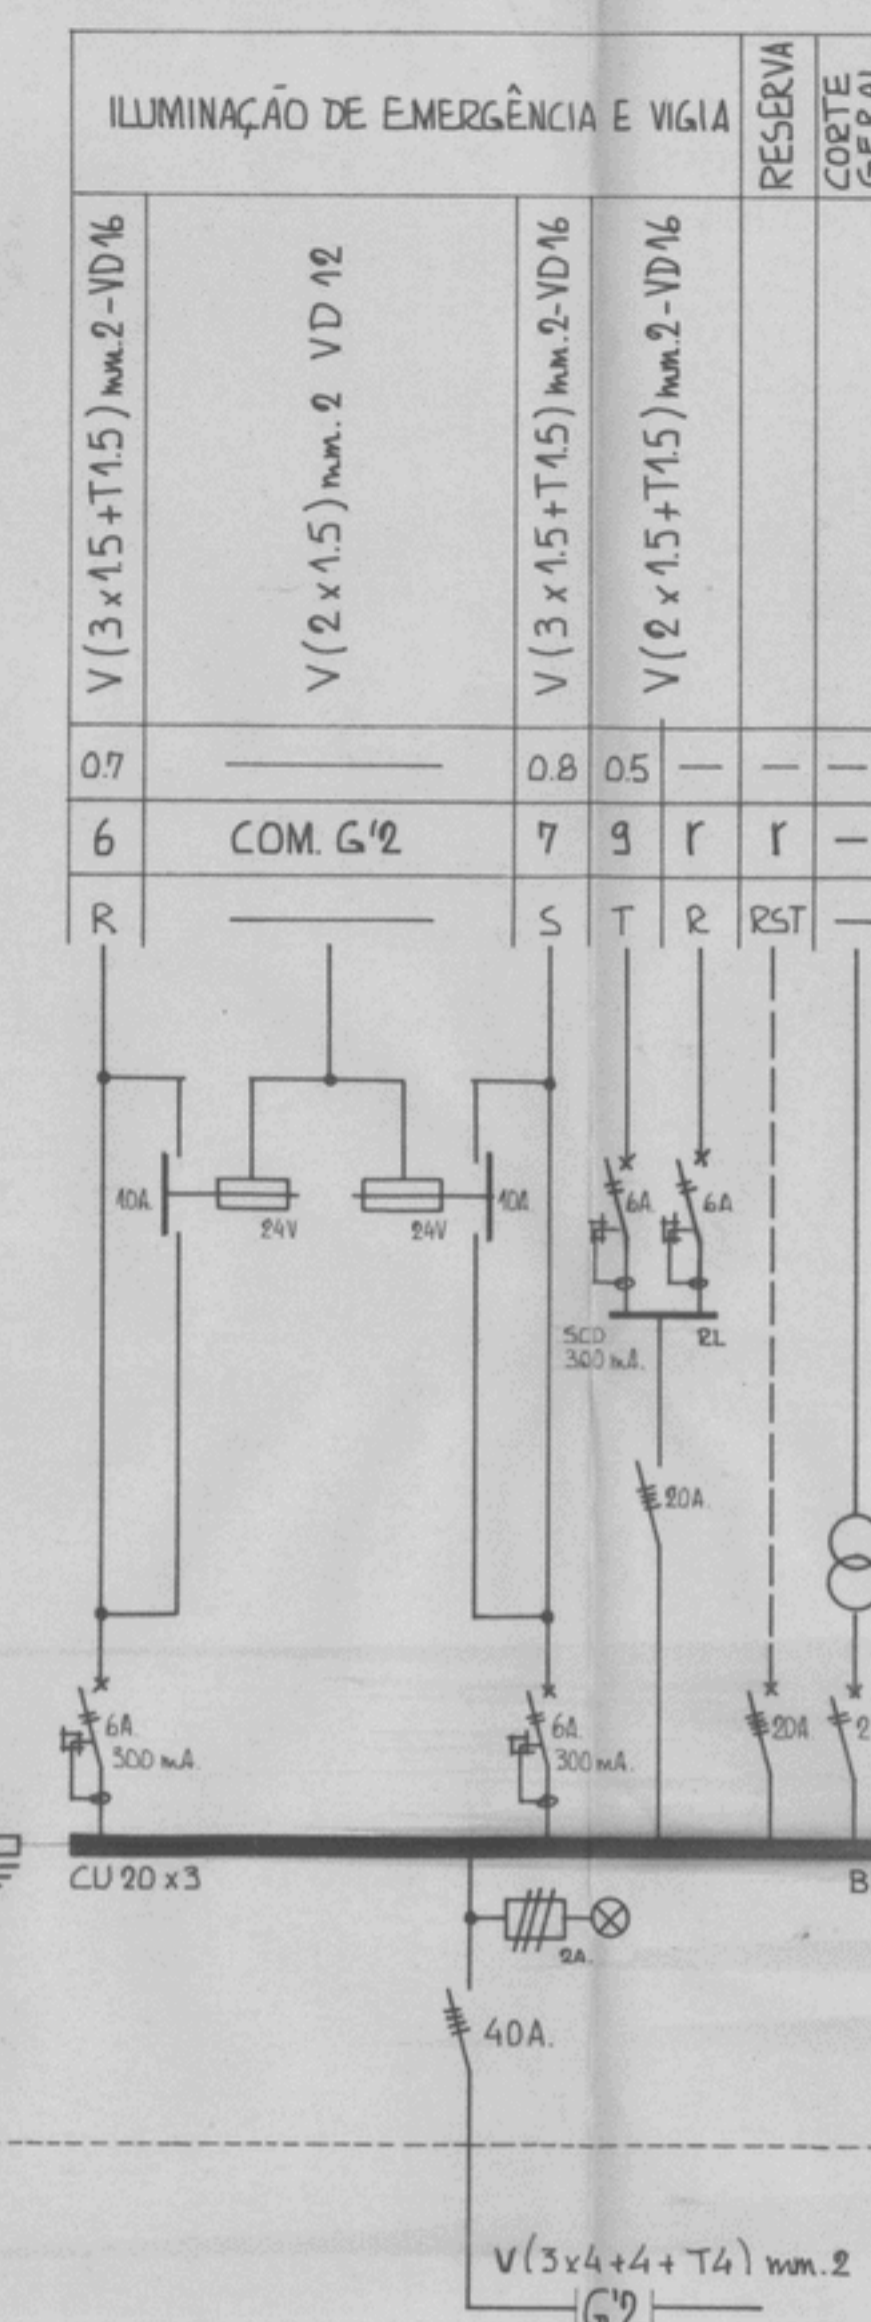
ILUMINAÇÃO DE EMERGÊNCIA E VIGIA

RESERVA

CORTE GERAL

V(3 x 1.5 + T1.5) mm.2 - VD16

V(2 x 1.5) mm.2 VD 12

V(3 x 1.5 + T1.5) mm.2 - VD16

V(2 x 1.5 + T1.5) mm.2 - VD16

| 0.7 | ——— | 0.8 | 0.5 | — | — | — |
|---|---|---|---|---|---|---|
| 6 | COM. G'2 | 7 | 9 | r | r | — |
| R | ——— | S | T | R | RST | — |

10A

24V

24V

10A

6A

6A

SCD 300 mA.

RL

20A

6A 300 mA.

6A 300 mA.

20A

2

CU 20 x 3

B

2A

40A.

V(3x4+4+T4) mm.2

G'2